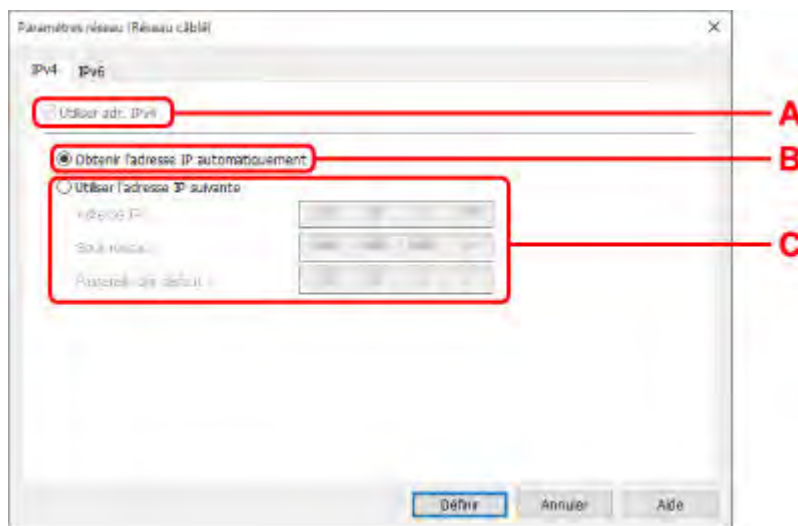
Paramètres réseau (Réseau câblé)

×

IPv4 IPv6

Utiliser adr. IPv4

A

Obtenir l'adresse IP automatiquement

B

Utiliser l'adresse IP suivante

Adresse IP :

Sous-réseau :

Passerelle par défaut :

C

Définir Annuler Aide